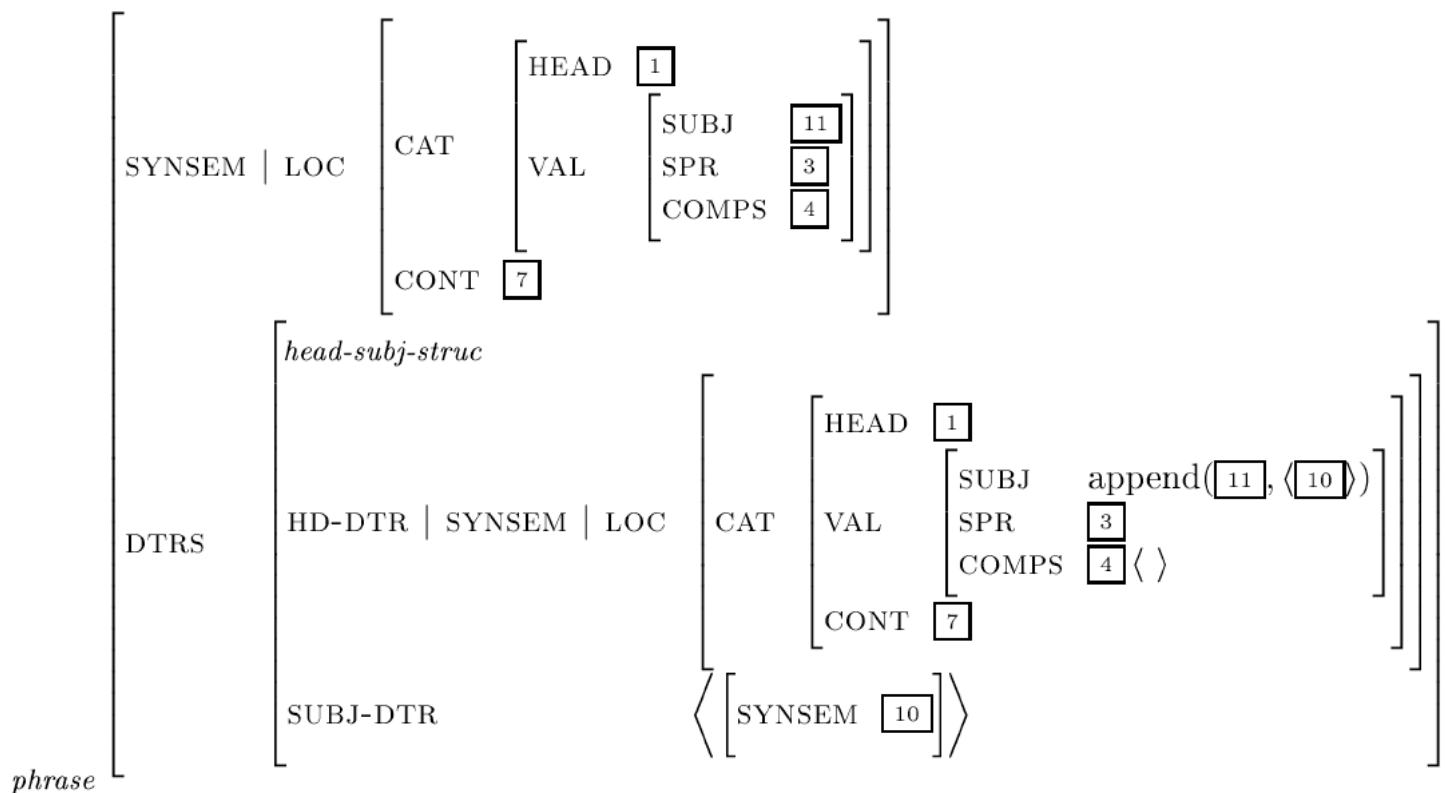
$\left[\begin{array}{ll} \text{SYNSEM} \mid \text{LOC} & \left[\begin{array}{ll} \text{CAT} & \left[\begin{array}{ll} \text{HEAD} & \boxed{1} \\ \text{VAL} & \left[\begin{array}{ll} \text{SUBJ} & \boxed{11} \\ \text{SPR} & \boxed{3} \\ \text{COMPS} & \boxed{4} \end{array}\right] \end{array}\right] \\ \text{CONT} & \boxed{7} \end{array}\right] \\ \text{DTRS} & \left[\begin{array}{ll} \textit{head-subj-struc} & \\ \text{HD-DTR} \mid \text{SYNSEM} \mid \text{LOC} & \left[\begin{array}{ll} \text{CAT} & \left[\begin{array}{ll} \text{HEAD} & \boxed{1} \\ \text{VAL} & \left[\begin{array}{ll} \text{SUBJ} & \text{append}(\boxed{11}, \langle \boxed{10} \rangle) \\ \text{SPR} & \boxed{3} \\ \text{COMPS} & \boxed{4} \langle\ \rangle \end{array}\right] \\ \text{CONT} & \boxed{7} \end{array}\right] \end{array}\right] \\ \text{SUBJ-DTR} & \left\langle \left[ \text{SYNSEM} \ \boxed{10} \right] \right\rangle \end{array}\right] \end{array}\right]_{\textit{phrase}}$